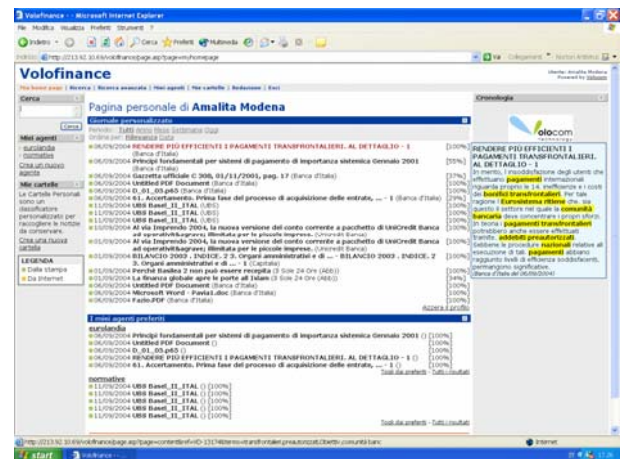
Volofinance - Microsoft Internet Explorer

File Modifica Visualizza Preferiti Strumenti ?

Indietro

Indirizzo http://213.92.10.69/volofinance/page.asp?page=m/homepage

Volofinance

Utente: Amalia Modena
Powered by Volocom

Mia home page | Ricerca | Ricerca avanzata | Miei agenti | Mie cartelle | Redazione | Esci

Cerca

Cerca

Miei agenti
eurolandia
normative
Crea un nuovo agente

Mie cartelle
Le Cartelle Personali sono un classificatore personalizzato per raccogliere le notizie da conservare.
Crea una nuova cartella

LEGENDA
Dalla stampa
Da Internet

Pagina personale di Amalita Modena

Giornale personalizzato
Periodo: Tutti Anno Mese Settimana Oggi
Ordina per: Rilevanza Data

06/09/2004 RENDERE PIÙ EFFICIENTI I PAGAMENTI TRANSFRONTALIERI. AL DETTAGLIO - 1 (Banca d'Italia) [100%]
06/09/2004 Principi fondamentali per sistemi di pagamento di importanza sistemica Gennaio 2001 (Banca d'Italia) [55%]
06/09/2004 Gazzetta ufficiale C 308, 01/11/2001, pag. 17 (Banca d'Italia) [37%]
06/09/2004 Untitled PDF Document (Banca d'Italia) [100%]
06/09/2004 D_01_05.p65 (Banca d'Italia) [100%]
06/09/2004 61. Accertamento. Prima fase del processo di acquisizione delle entrate, ... - 1 (Banca d'Italia) [29%]
11/09/2004 UBS Basel_II_ITAL (UBS) [100%]
11/09/2004 UBS Basel_II_ITAL (UBS) [100%]
11/09/2004 UBS Basel_II_ITAL (UBS) [100%]
01/09/2004 Al via Impresido 2004, la nuova versione del conto corrente a pacchetto di UniCredit Banca ad operatività agevolata riservata per le piccole imprese. (Unicredit Banca) [100%]
01/09/2004 Al via Impresido 2004, la nuova versione del conto corrente a pacchetto di UniCredit Banca ad operatività agevolata riservata per le piccole imprese. (Unicredit Banca) [100%]
06/09/2004 BILANCIO 2003 . INDICE . 2 3. Organi amministrativi e di ... - BILANCIO 2003 . INDICE . 2 3. Organi amministrativi e di ... - 1 (Capitalia) [100%]
06/09/2004 Perché Basilea 2 non può essere recepita (Il Sole 24 Ore (Abb)) [100%]
06/09/2004 La finanza globale apre le porte all'Islam (Il Sole 24 Ore (Abb)) [94%]
06/09/2004 Untitled PDF Document (Banca d'Italia) [100%]
06/09/2004 Microsoft Word - Pavia1.doc (Banca d'Italia) [100%]
06/09/2004 Fazio.PDF (Banca d'Italia) [100%]
Azzera il profilo

I miei agenti preferiti
eurolandia
06/09/2004 Principi fondamentali per sistemi di pagamento di importanza sistemica Gennaio 2001 () [100%]
06/09/2004 Untitled PDF Document () [100%]
06/09/2004 D_01_05.p65 () [100%]
06/09/2004 RENDERE PIÙ EFFICIENTI I PAGAMENTI TRANSFRONTALIERI. AL DETTAGLIO - 1 () [100%]
06/09/2004 61. Accertamento. Prima fase del processo di acquisizione delle entrate, ... - 1 () [100%]
Tutti dai preferiti - Tutti i risultati

normative
11/09/2004 UBS Basel_II_ITAL () [100%]
11/09/2004 UBS Basel_II_ITAL () [100%]
11/09/2004 UBS Basel_II_ITAL () [100%]
11/09/2004 UBS Basel_II_ITAL () [100%]
11/09/2004 UBS Basel_II_ITAL () [100%]
Tutti dai preferiti - Tutti i risultati

Cronologia

volocom

RENDERE PIÙ EFFICIENTI I PAGAMENTI TRANSFRONTALIERI. AL DETTAGLIO - 1
In merito, l'insoddisfazione degli utenti che effettuano pagamenti internazionali riguarda proprio le 14. inefficienze e i costi dei bonifici transfrontalieri. Per tale ragione l'Eurosistema ritiene che, sia questo il settore nel quale la comunità bancaria deve concentrare i propri sforzi. In teoria i pagamenti transfrontalieri potrebbero anche essere effettuati tramite addebiti preautorizzati. Dobbiamo le procedure nazionali relative all'esecuzione di tali pagamenti abbiano raggiunto livelli di efficienza soddisfacenti, permangono significative.
Banca d'Italia del 06/09/2004

http://213.92.10.69/volofinance/page.asp?page=content&ref=ID-131748terms=transfrontalieri,preautorizzati,Obietto,comunità banc

Internet

start